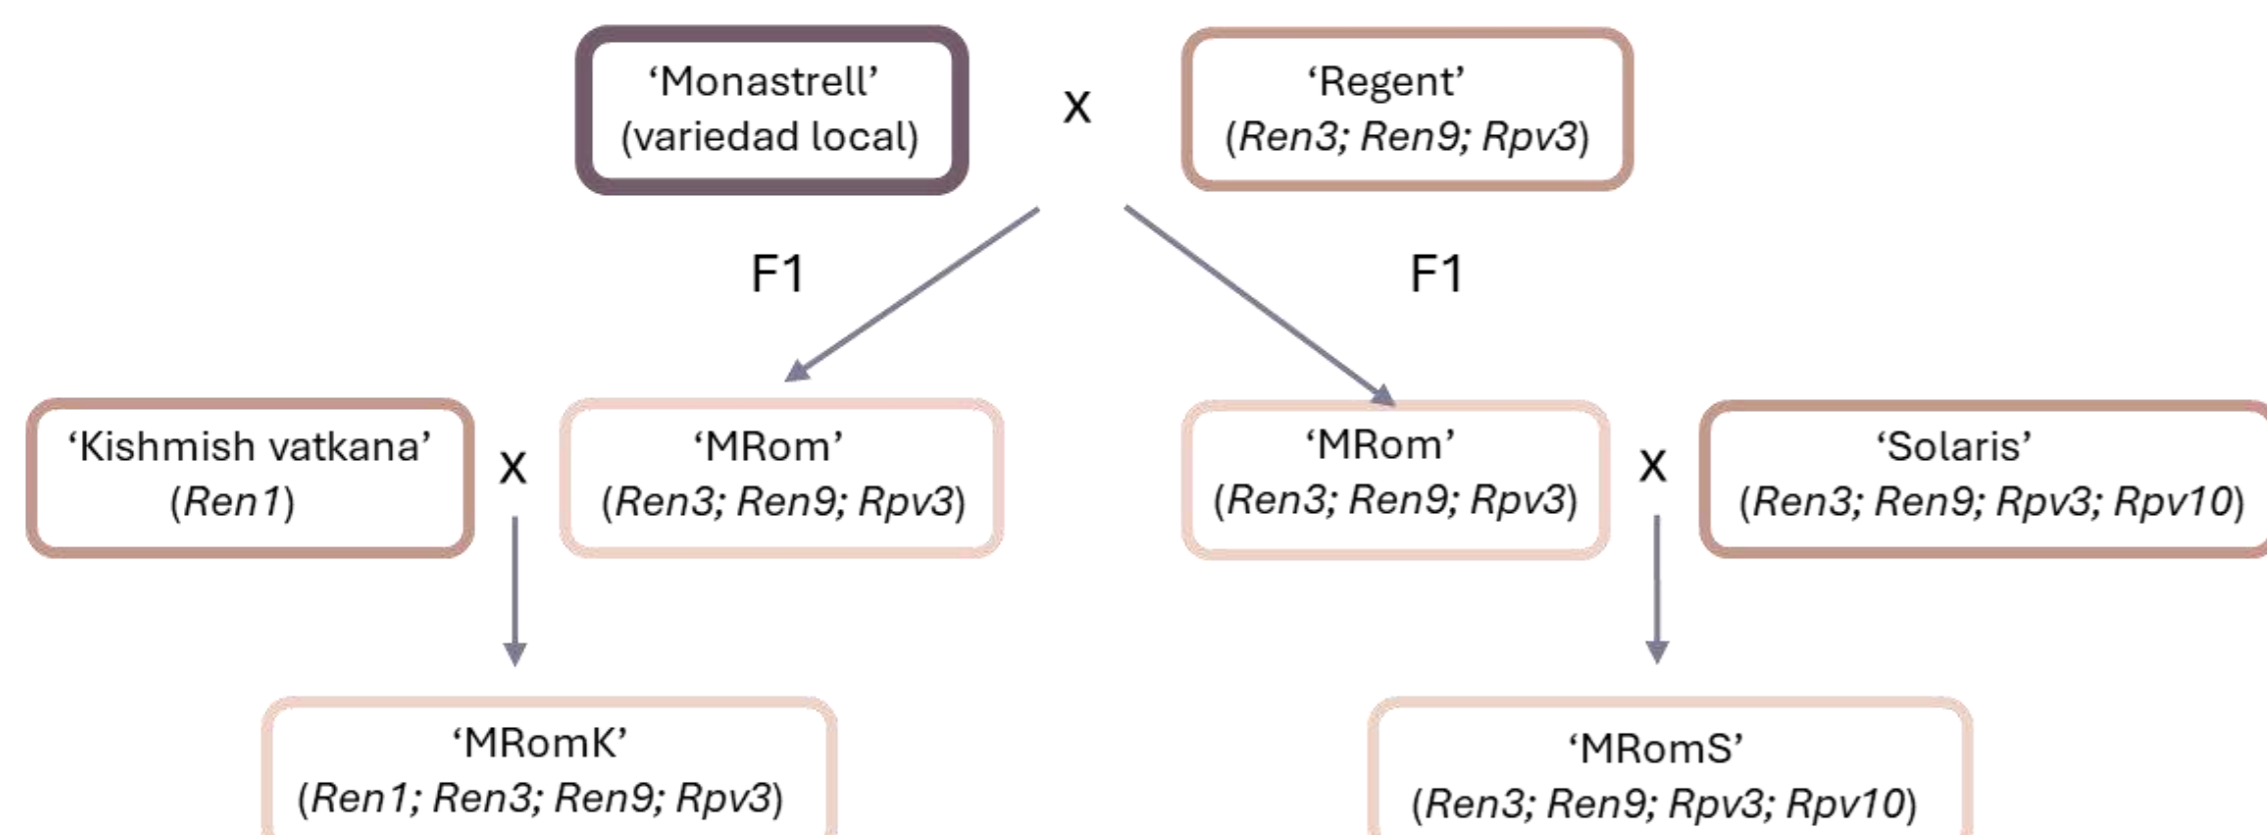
‘Monastrell’
(variedad local)

X

‘Regent’
(*Ren3; Ren9; Rpv3*)

F1

F1

‘Kishmish vatkana’
(*Ren1*)

X

‘MRom’
(*Ren3; Ren9; Rpv3*)

‘MRom’
(*Ren3; Ren9; Rpv3*)

X

‘Solaris’
(*Ren3; Ren9; Rpv3; Rpv10*)

‘MRomK’
(*Ren1; Ren3; Ren9; Rpv3*)

‘MRomS’
(*Ren3; Ren9; Rpv3; Rpv10*)